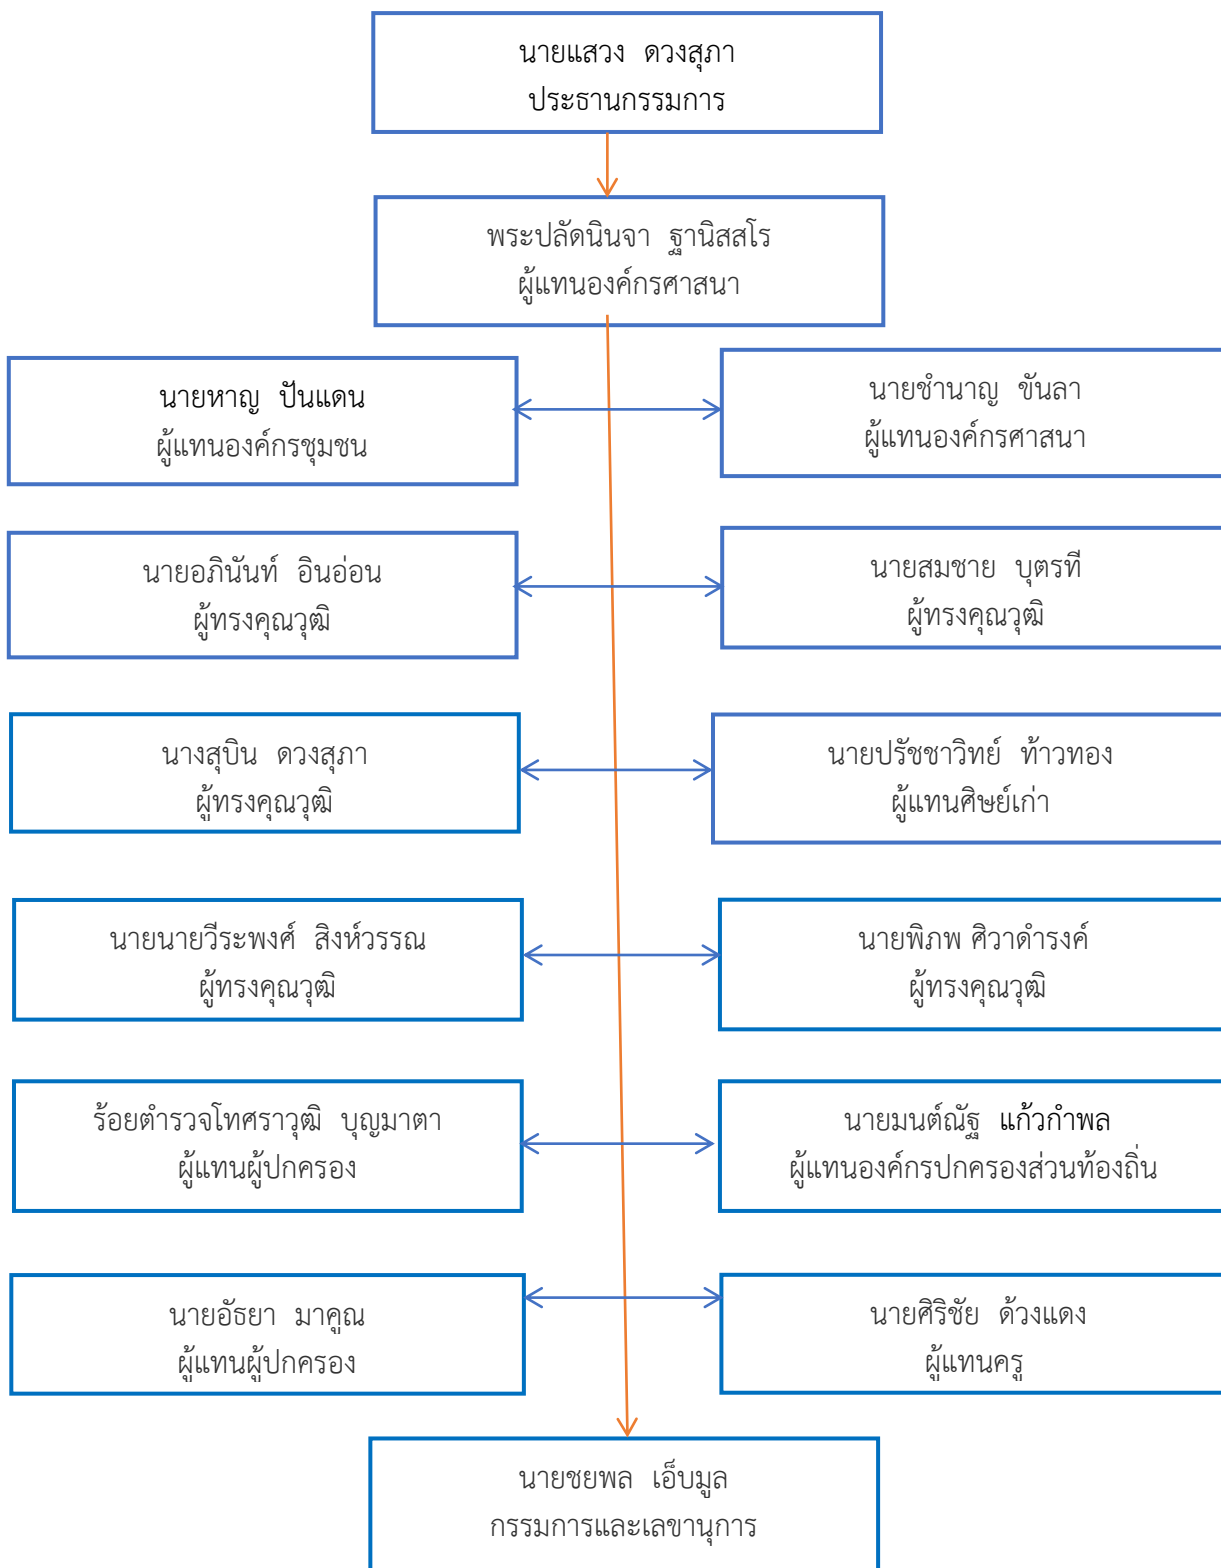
นายแสวง ดวงสุภา
ประธานกรรมการ

พระปลัดนินจา ฐานิสสโร
ผู้แทนองค์กรศาสนา

นายหาญ ปันแดน
ผู้แทนองค์กรชุมชน

นายชำนาญ ขันลา
ผู้แทนองค์กรศาสนา

นายอภินันท์ อินอ่อน
ผู้ทรงคุณวุฒิ

นายสมชาย บุตรที
ผู้ทรงคุณวุฒิ

นางสุบิน ดวงสุภา
ผู้ทรงคุณวุฒิ

นายปรัชชาวิทย์ ท้าวทอง
ผู้แทนศิษย์เก่า

นายนายวีระพงศ์ สิงห์วรรณ
ผู้ทรงคุณวุฒิ

นายพิภพ ศิวาดำรงค์
ผู้ทรงคุณวุฒิ

ร้อยตำรวจโทศราวุฒิ บุญมาตา
ผู้แทนผู้ปกครอง

นายมนต์ณัฐ แก้วกำพล
ผู้แทนองค์กรปกครองส่วนท้องถิ่น

นายอัธยา มาคูณ
ผู้แทนผู้ปกครอง

นายศิริชัย ด้วงแดง
ผู้แทนครู

นายชยพล เอ็บมูล
กรรมการและเลขานุการ